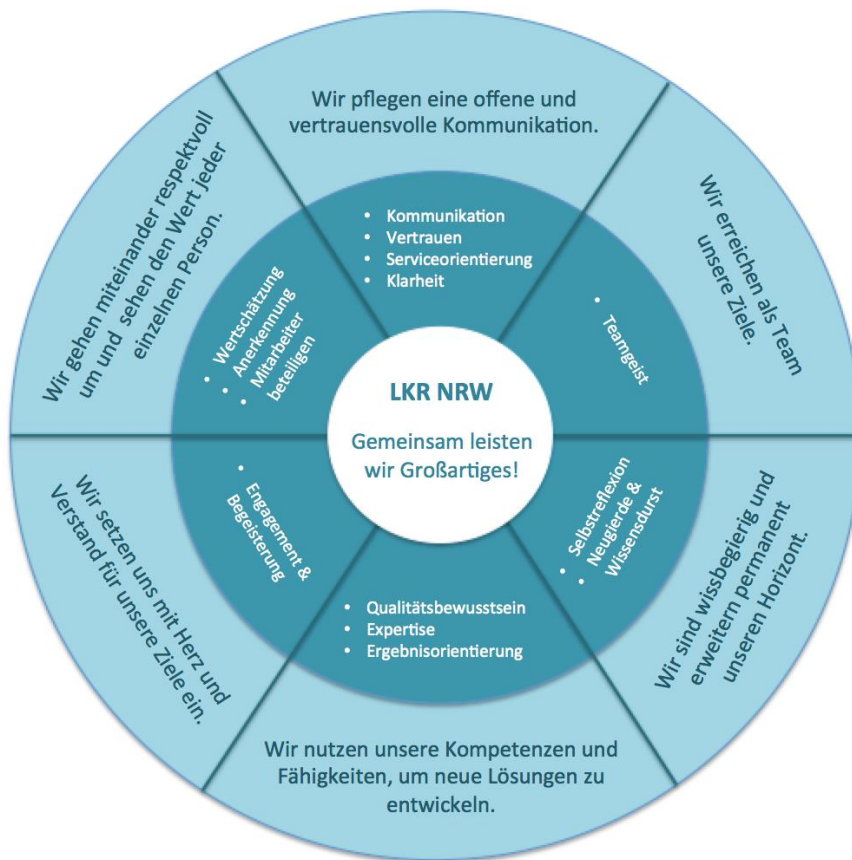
LKR NRW

Gemeinsam leisten wir Großartiges!

Wir pflegen eine offene und vertrauensvolle Kommunikation.

- Kommunikation
- Vertrauen
- Serviceorientierung
- Klarheit

Wir erreichen als Team unsere Ziele.

- Teamgeist

Wir sind wissbegierig und erweitern permanent unseren Horizont.

- Selbstreflexion
- Neugierde & Wissensdurst

Wir nutzen unsere Kompetenzen und Fähigkeiten, um neue Lösungen zu entwickeln.

- Qualitätsbewusstsein
- Expertise
- Ergebnisorientierung

Wir setzen uns mit Herz und Verstand für unsere Ziele ein.

- Engagement & Begeisterung

Wir gehen miteinander respektvoll um und sehen den Wert jeder einzelnen Person.

- Wertschätzung
- Anerkennung
- Mitarbeiter beteiligen